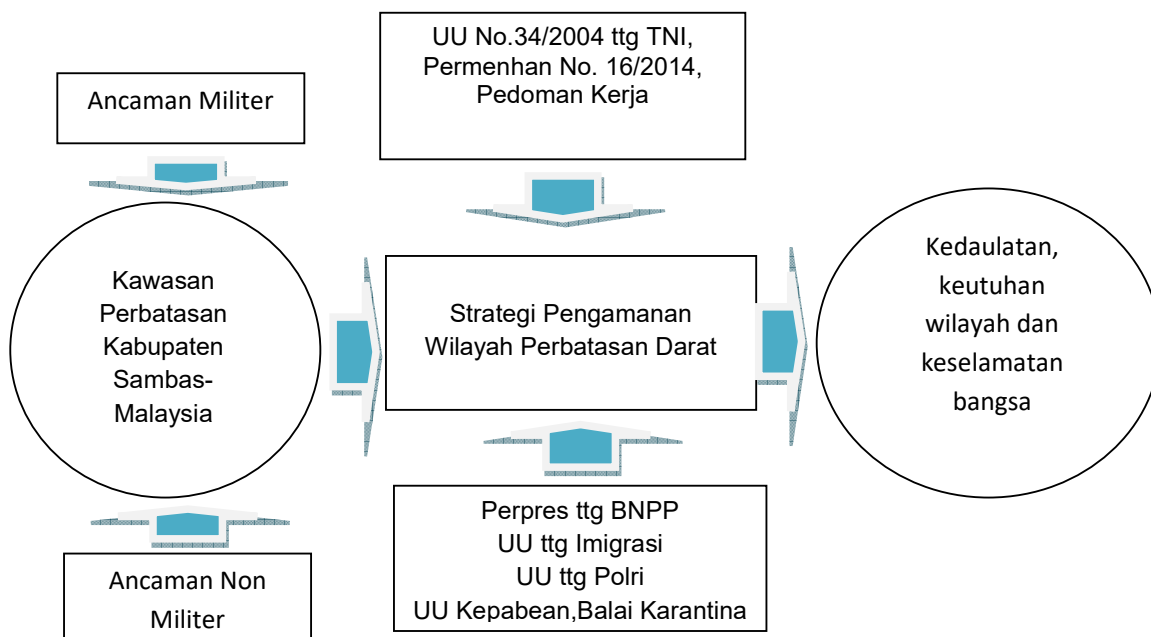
Ancaman Militer

UU No.34/2004 ttg TNI, Permenhan No. 16/2014, Pedoman Kerja

Kawasan Perbatasan Kabupaten Sambas-Malaysia

Strategi Pengamanan Wilayah Perbatasan Darat

Kedaulatan, keutuhan wilayah dan keselamatan bangsa

Perpres ttg BNPP
UU ttg Imigrasi
UU ttg Polri
UU Kepabean,Balai Karantina

Ancaman Non Militer